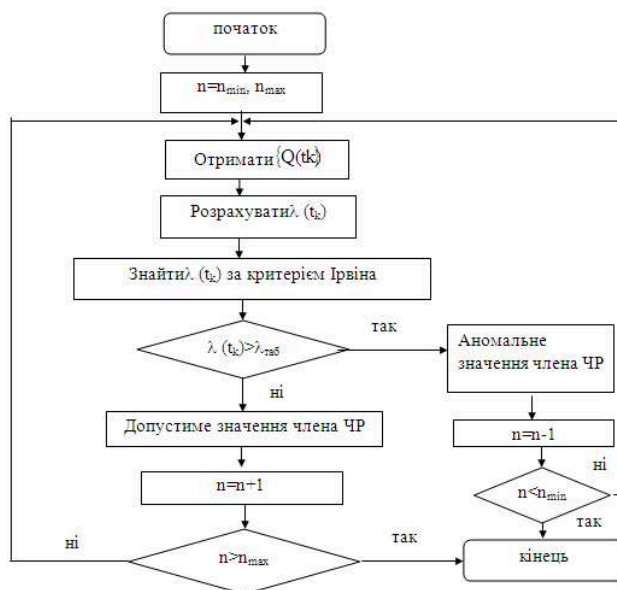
початок

$n=n_{min}, n_{max}$

Отримати $\{Q(tk)\}$

Розрахувати $\lambda$ $(t_k)$

Знайти $\lambda$ $(t_k)$ за критерієм Ірвіна

$\lambda$ $(t_k)>\lambda_{таб}$

так

Аномальне значення члена ЧР

ні

Допустиме значення члена ЧР

$n=n-1$

ні

$n=n+1$

$n<n_{min}$

так

ні

$n>n_{max}$

так

кінець